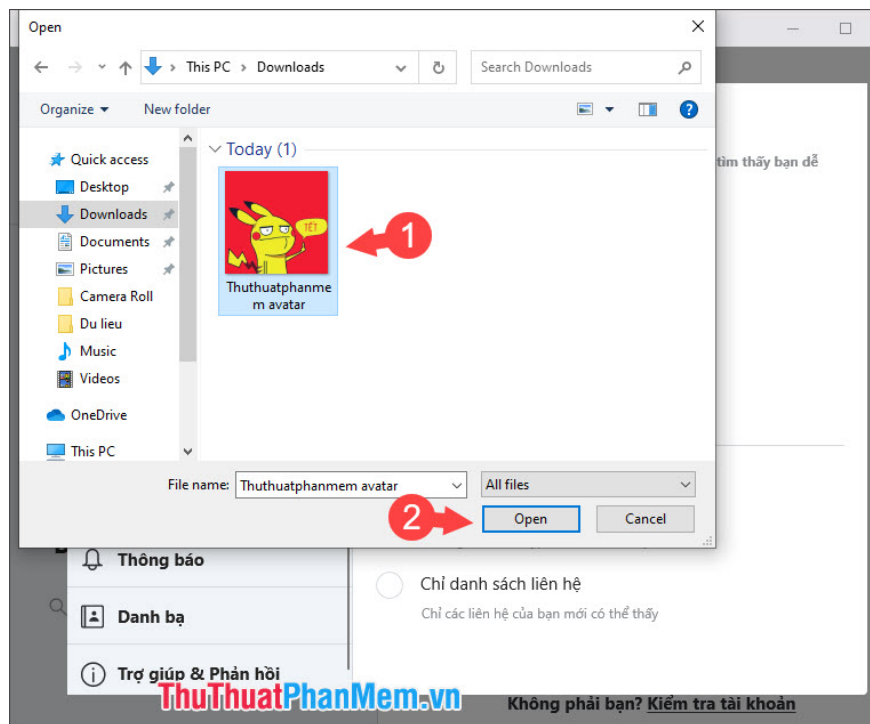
Open

This PC > Downloads

Search Downloads

Organize ▾ New folder

Quick access
Desktop
Downloads
Documents
Pictures
Camera Roll
Du lieu
Music
Videos
OneDrive
This PC

Today (1)

TẾT

Thuthuatphanmem avatar

1

tìm thấy bạn dễ

File name: Thuthuatphanmem avatar

All files

2

Open

Cancel

Thông báo

Danh bạ

Trợ giúp & Phản hồi

Chỉ danh sách liên hệ

Chỉ các liên hệ của bạn mới có thể thấy

ThuThuatPhanMem.vn

Không phải bạn? Kiểm tra tài khoản